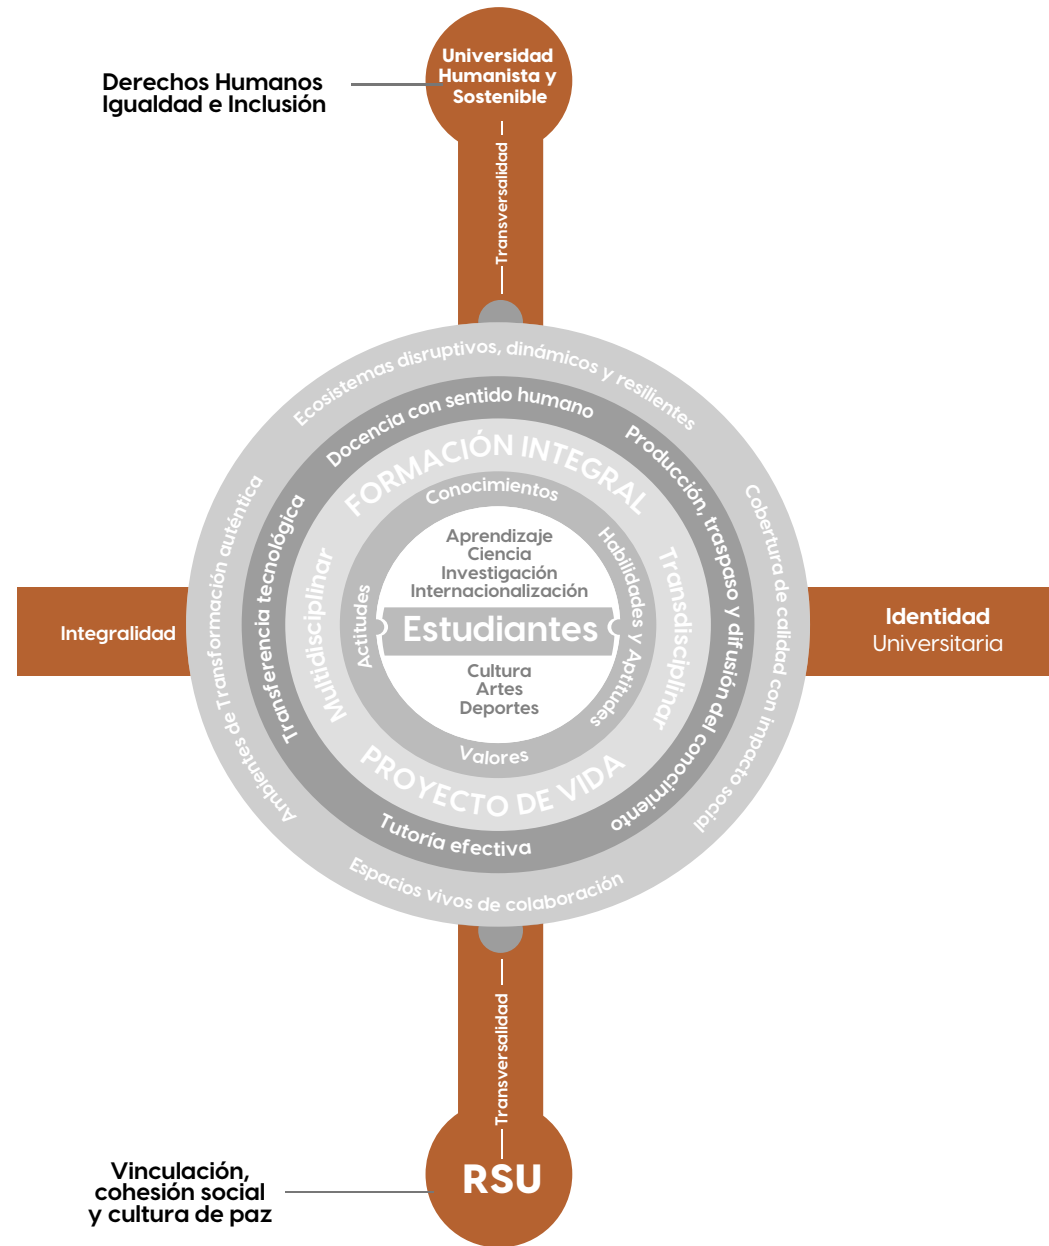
Derechos Humanos
Igualdad e Inclusión

Universidad Humanista y Sostenible

Transversalidad

Ecosistemas disruptivos, dinámicos y resilientes

Docencia con sentido humano

Producción, traspaso y difusión del conocimiento

Cobertura de calidad con impacto social

FORMACIÓN INTEGRAL

Conocimientos

Habilidades y Aptitudes

Transdisciplinar

Multidisciplinar

Actitudes

Aprendizaje
Ciencia
Investigación
Internacionalización

Estudiantes

Cultura
Artes
Deportes

Valores

PROYECTO DE VIDA

Tutoría efectiva

Transferencia tecnológica

Ambientes de Transformación auténtica

Espacios vivos de colaboración

Integralidad

Identidad
Universitaria

Transversalidad

Vinculación,
cohesión social
y cultura de paz

RSU